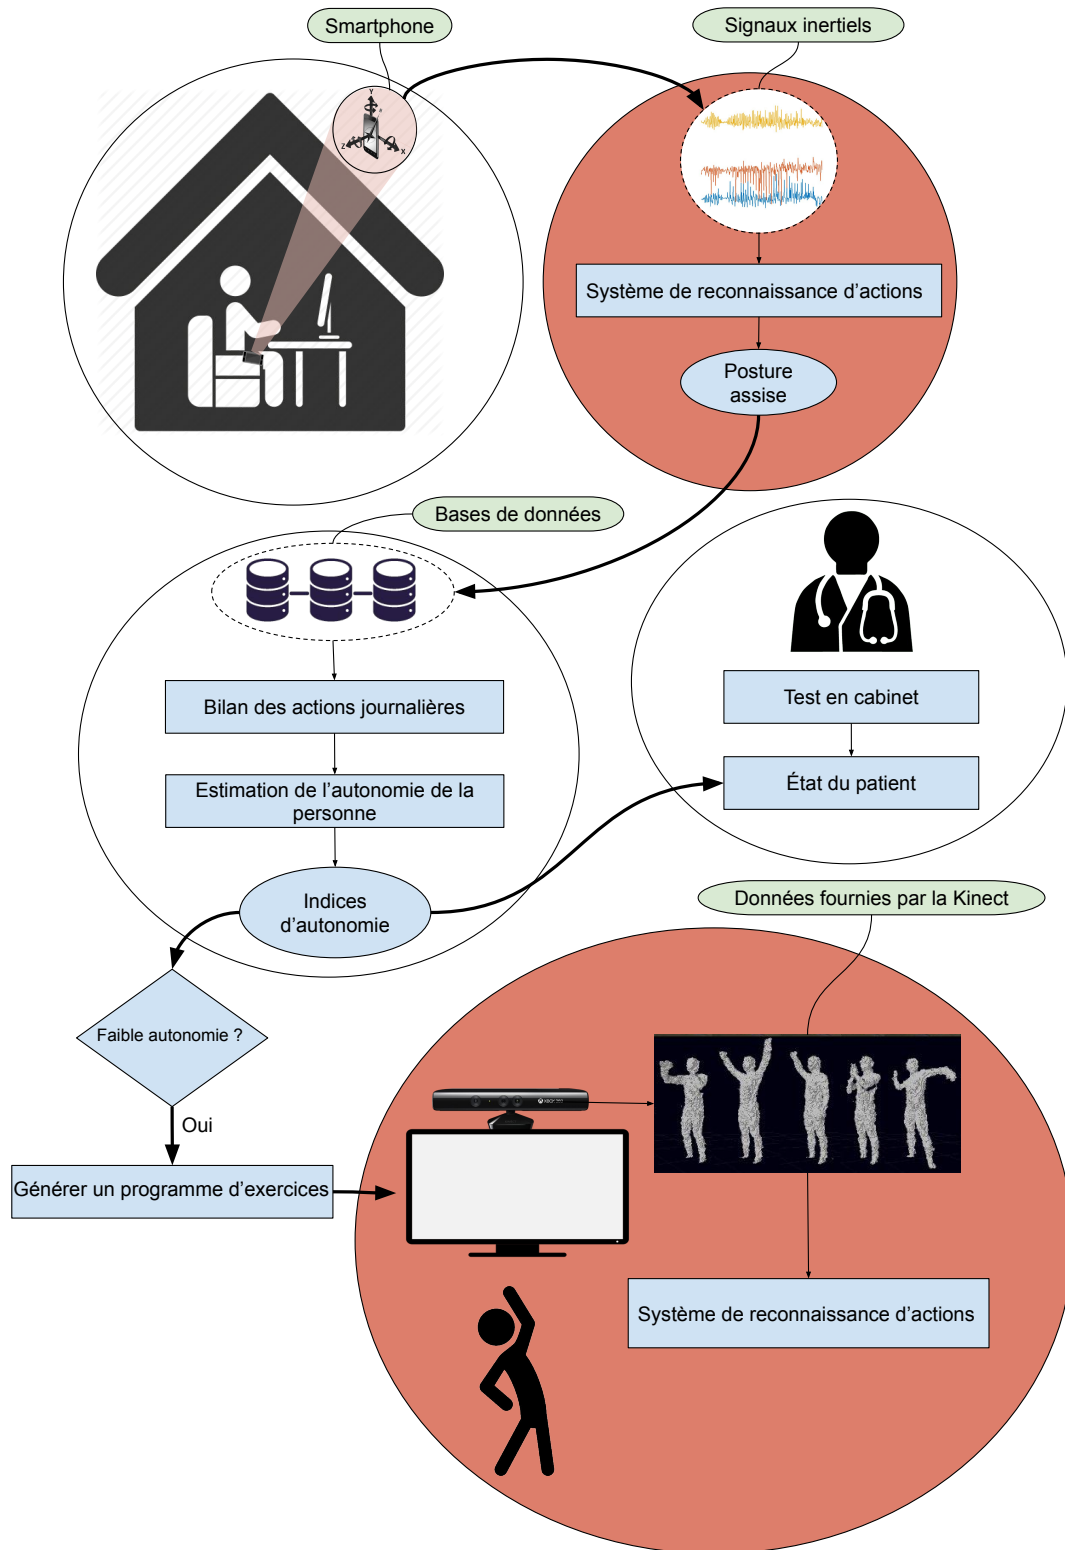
Smartphone

Signaux inertiels

Système de reconnaissance d’actions

Posture assise

Bases de données

Bilan des actions journalières

Estimation de l’autonomie de la personne

Indices d’autonomie

Test en cabinet

État du patient

Données fournies par la Kinect

Faible autonomie ?

Oui

Générer un programme d’exercices

Système de reconnaissance d’actions